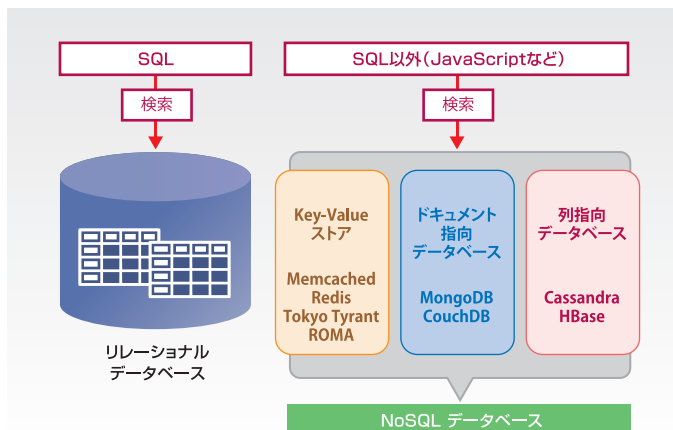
SQL

検索

リレーショナル
データベース

SQL以外（JavaScriptなど）

検索

Key-Value
ストア

Memcached
Redis
Tokyo Tyrant
ROMA

ドキュメント
指向
データベース

MongoDB
CouchDB

列指向
データベース

Cassandra
HBase

NoSQL データベース